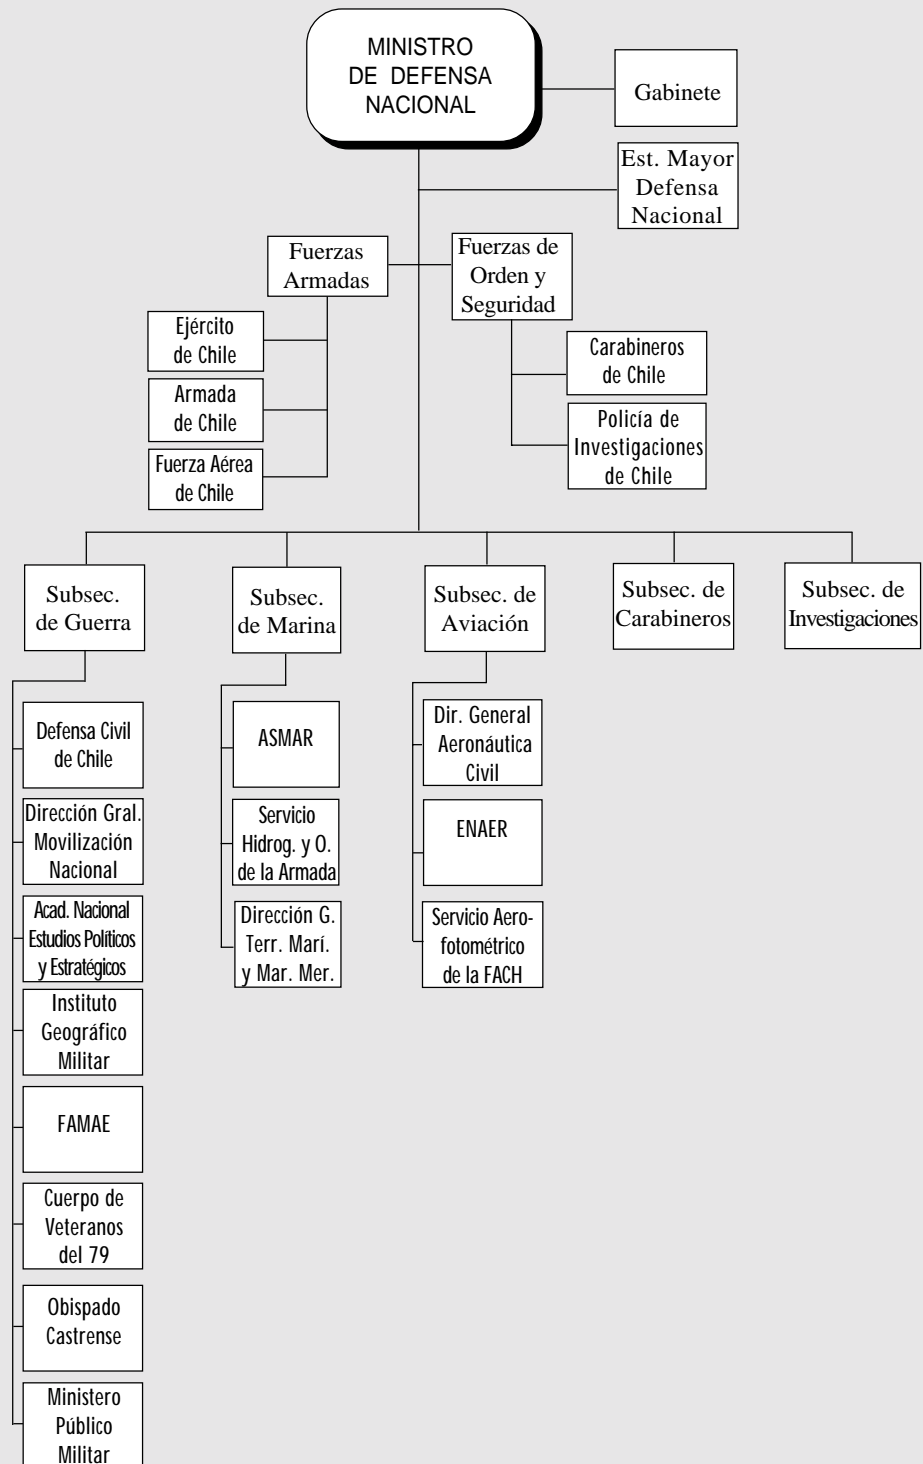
MINISTRO DE DEFENSA NACIONAL

Gabinete

Est. Mayor Defensa Nacional

Fuerzas Armadas

Fuerzas de Orden y Seguridad

Ejército de Chile

Armada de Chile

Fuerza Aérea de Chile

Carabineros de Chile

Policía de Investigaciones de Chile

Subsec. de Guerra

Subsec. de Marina

Subsec. de Aviación

Subsec. de Carabineros

Subsec. de Investigaciones

Defensa Civil de Chile

Dirección Gral. Movilización Nacional

Acad. Nacional Estudios Políticos y Estratégicos

Instituto Geográfico Militar

FAMAE

Cuerpo de Veteranos del 79

Obispado Castrense

Ministero Público Militar

ASMAR

Servicio Hidrog. y O. de la Armada

Dirección G. Terr. Marí. y Mar. Mer.

Dir. General Aeronáutica Civil

ENAER

Servicio Aerofotométrico de la FACH